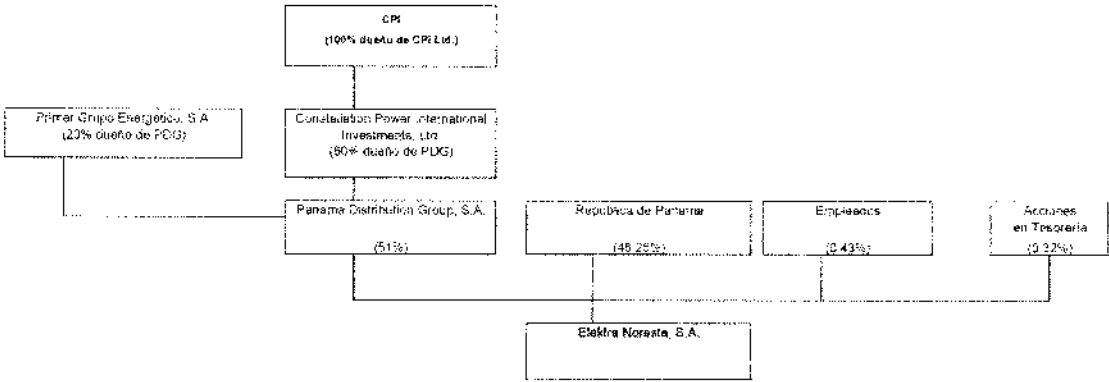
CPI
(100% dueño de CPI Ltd.)

Primer Grupo Energético, S.A.
(20% dueño de PDG)

Constellation Power International Investments, Ltd.
(80% dueño de PDG)

Panama Distribution Group, S.A.
(51%)

República de Panamá
(48.25%)

Empleados
(0.43%)

Acciones en Tesorería
(0.32%)

Elektra Noreste, S.A.